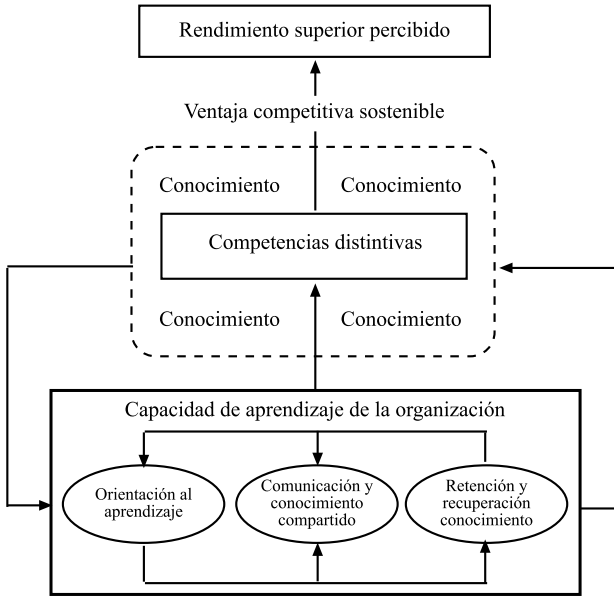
Rendimiento superior percibido

Ventaja competitiva sostenible

Conocimiento

Conocimiento

Competencias distintivas

Conocimiento

Conocimiento

Capacidad de aprendizaje de la organización

Orientación al aprendizaje

Comunicación y conocimiento compartido

Retención y recuperación conocimiento